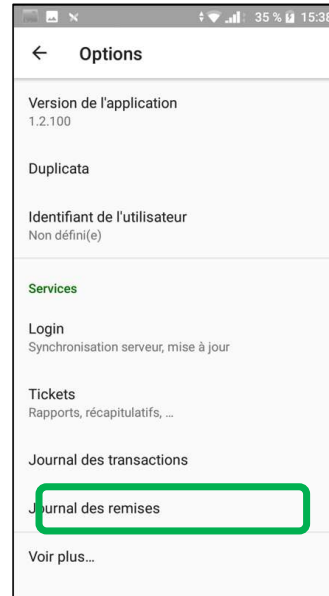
35 % 15:38

←   Options

Version de l'application
1.2.100

Duplicata

Identifiant de l'utilisateur
Non défini(e)

Services

Login
Synchronisation serveur, mise à jour

Tickets
Rapports, récapitulatifs, ...

Journal des transactions

Journal des remises

Voir plus...